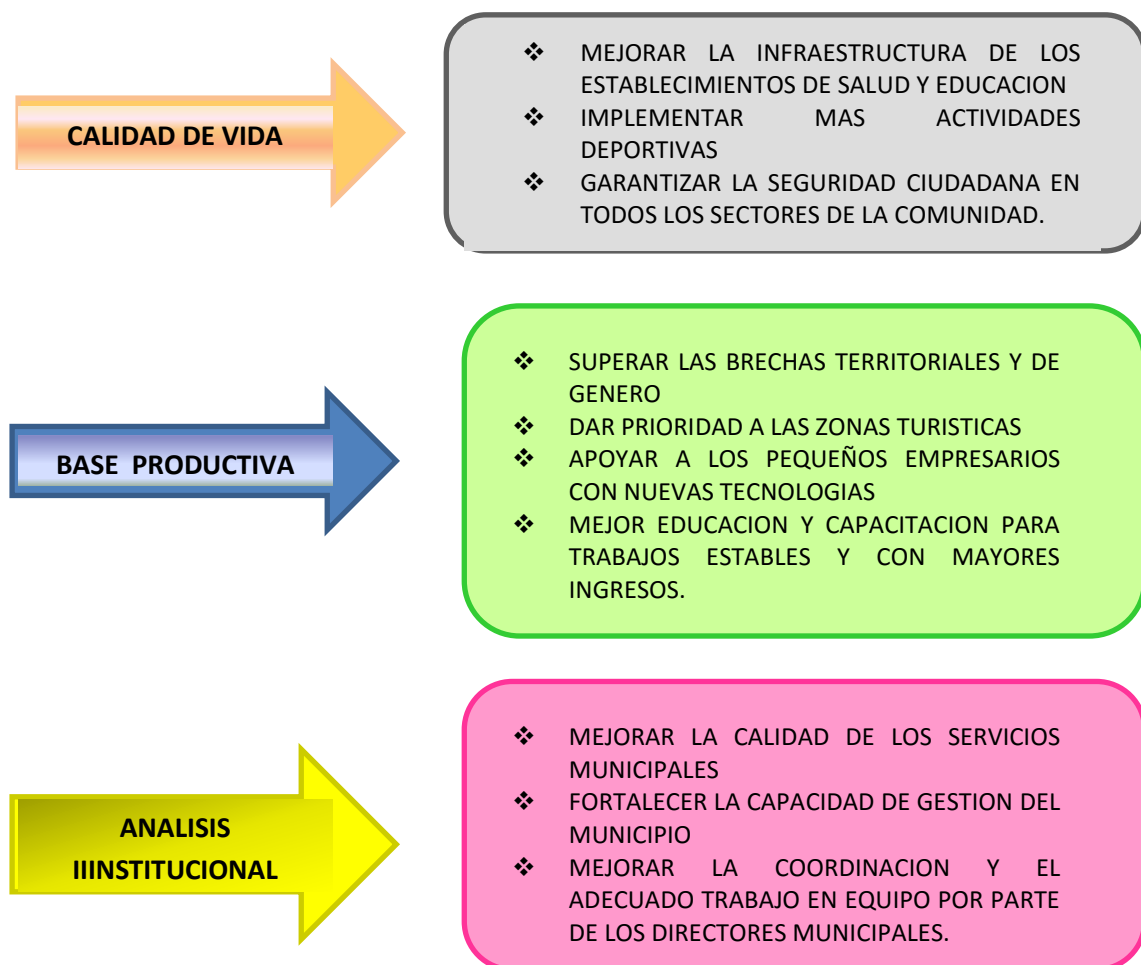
CALIDAD DE VIDA

❖ MEJORAR LA INFRAESTRUCTURA DE LOS ESTABLECIMIENTOS DE SALUD Y EDUCACION
❖ IMPLEMENTAR MAS ACTIVIDADES DEPORTIVAS
❖ GARANTIZAR LA SEGURIDAD CIUDADANA EN TODOS LOS SECTORES DE LA COMUNIDAD.

BASE PRODUCTIVA

❖ SUPERAR LAS BRECHAS TERRITORIALES Y DE GENERO
❖ DAR PRIORIDAD A LAS ZONAS TURISTICAS
❖ APOYAR A LOS PEQUEÑOS EMPRESARIOS CON NUEVAS TECNOLOGIAS
❖ MEJOR EDUCACION Y CAPACITACION PARA TRABAJOS ESTABLES Y CON MAYORES INGRESOS.

ANALISIS IIINSTITUCIONAL

❖ MEJORAR LA CALIDAD DE LOS SERVICIOS MUNICIPALES
❖ FORTALECER LA CAPACIDAD DE GESTION DEL MUNICIPIO
❖ MEJORAR LA COORDINACION Y EL ADECUADO TRABAJO EN EQUIPO POR PARTE DE LOS DIRECTORES MUNICIPALES.